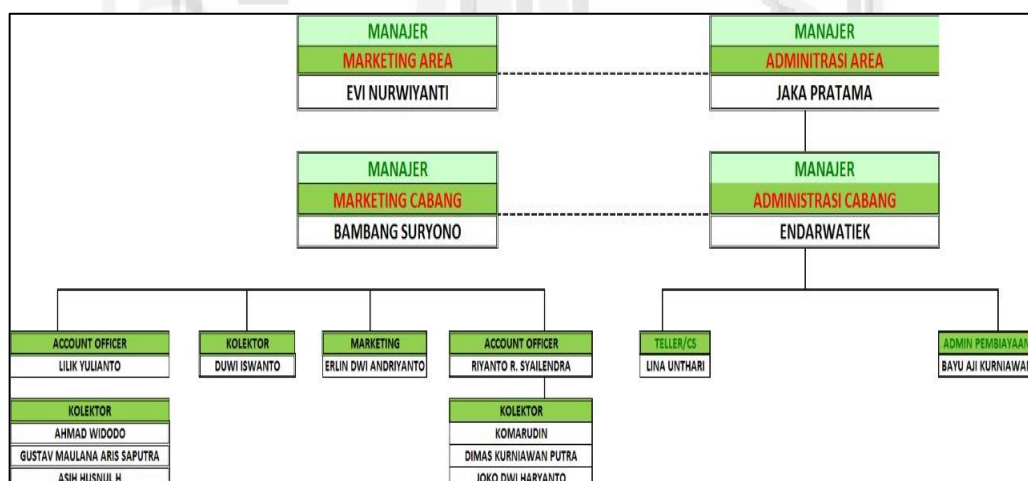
MANAJER
MARKETING AREA
EVI NURWIYANTI

MANAJER
ADMINITRASI AREA
JAKA PRATAMA

MANAJER
MARKETING CABANG
BAMBANG SURYONO

MANAJER
ADMINISTRASI CABANG
ENDARWATIEK

ACCOUNT OFFICER
LILIK YULIANTO

KOLEKTOR
AHMAD WIDODO
GUSTAV MAULANA ARIS SAPUTRA
ASIH HUSNUL H

KOLEKTOR
DUWI ISWANTO

MARKETING
ERLIN DWI ANDRIYANTO

ACCOUNT OFFICER
RIYANTO R. SYAILENDRA

KOLEKTOR
KOMARUDIN
DIMAS KURNIAWAN PUTRA
JOKO DWI HARYANTO

TELLER/CS
LINA UNTHARI

ADMIN PEMBIAYAAN
BAYU AJI KURNIAWAN